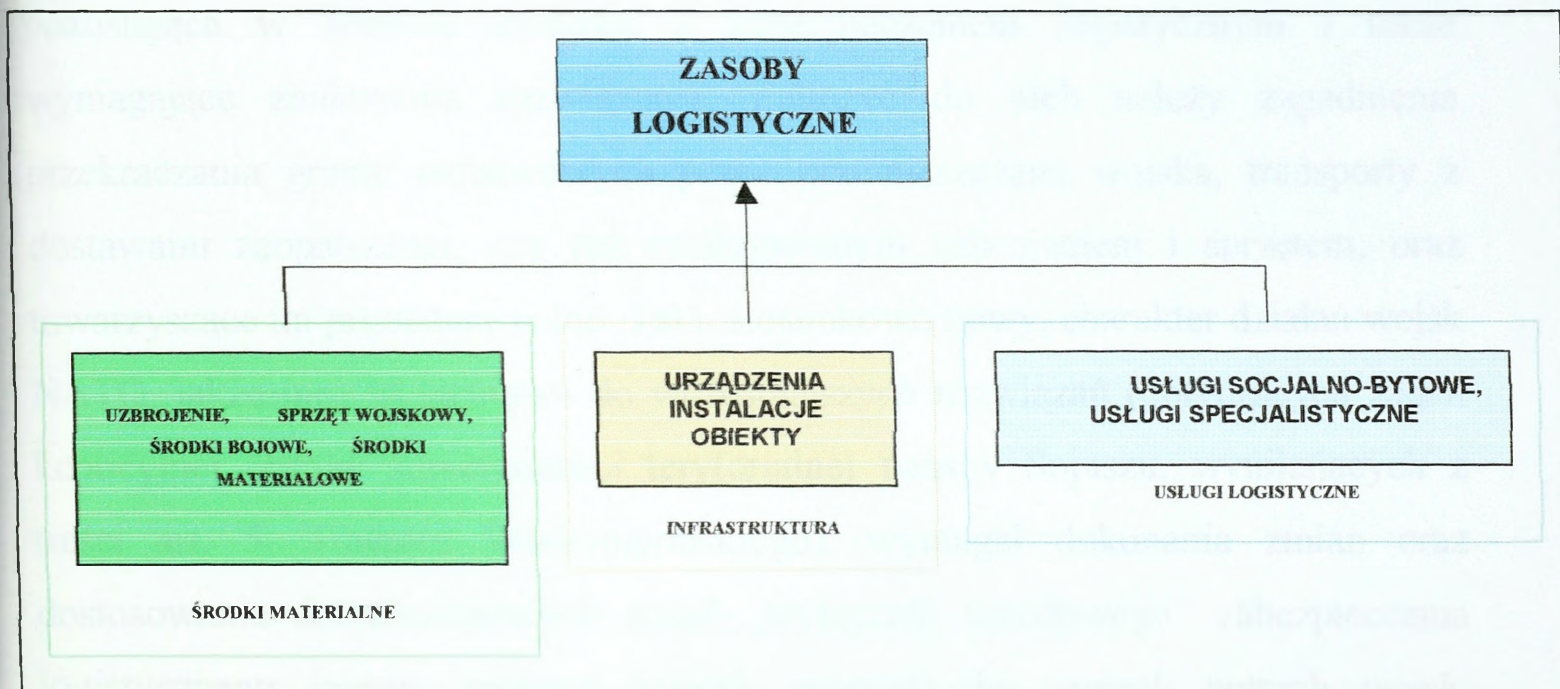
ZASOBY LOGISTYCZNE

UZBROJENIE, SPRZĘT WOJSKOWY, ŚRODKI BOJOWE, ŚRODKI MATERIAŁOWE

ŚRODKI MATERIALNE

URZĄDZENIA INSTALACJE OBIEKTY

INFRASTRUKTURA

USŁUGI SOCJALNO-BYTOWE, USŁUGI SPECJALISTYCZNE

USŁUGI LOGISTYCZNE